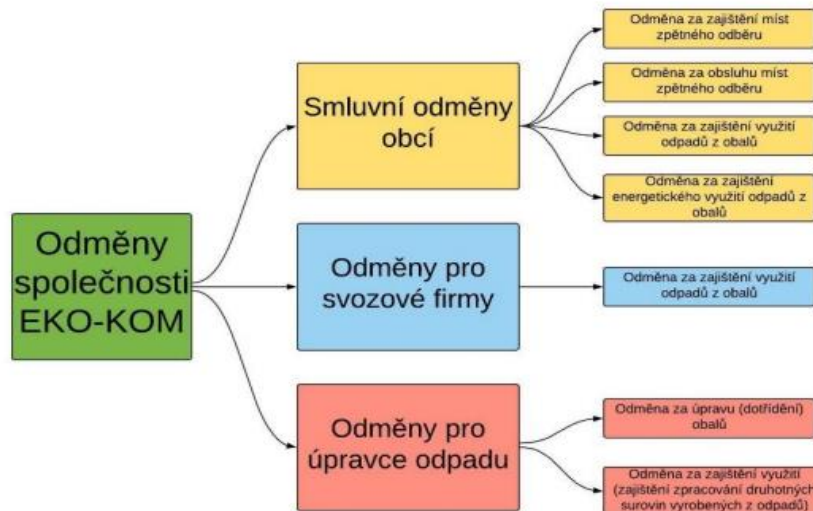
Odměny společnosti EKO-KOM

Smluvní odměny obcí

Odměna za zajištění míst zpětného odběru

Odměna za obsluhu míst zpětného odběru

Odměna za zajištění využití odpadů z obalů

Odměna za zajištění energetického využití odpadů z obalů

Odměny pro svozové firmy

Odměna za zajištění využití odpadů z obalů

Odměny pro úpravce odpadu

Odměna za úpravu (dotřídění) obalů

Odměna za zajištění využití (zajištění zpracování druhotných surovin vyrobených z odpadů)